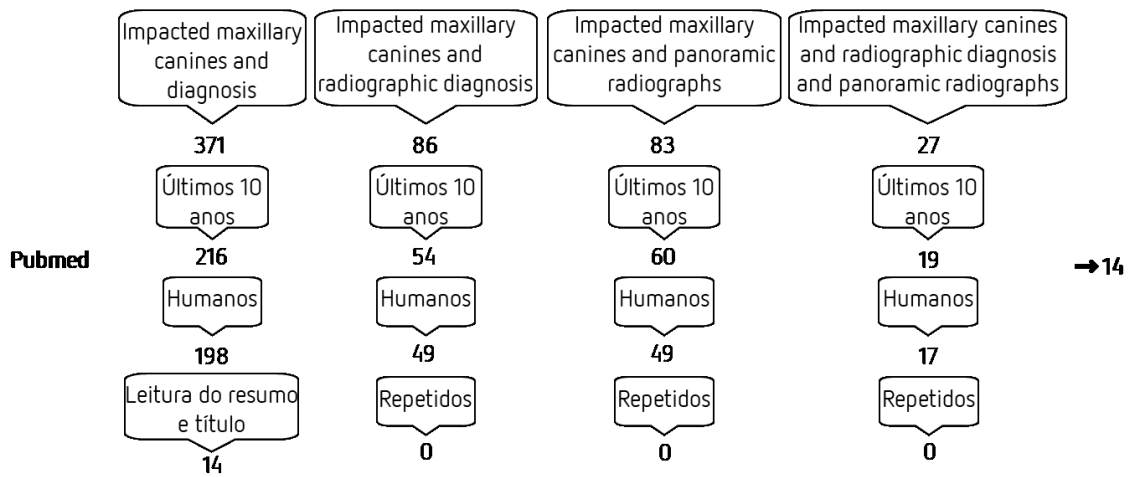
Pubmed

Impacted maxillary canines and diagnosis

371

Últimos 10 anos

216

Humanos

198

Leitura do resumo e título

14

Impacted maxillary canines and radiographic diagnosis

86

Últimos 10 anos

54

Humanos

49

Repetidos

0

Impacted maxillary canines and panoramic radiographs

83

Últimos 10 anos

60

Humanos

49

Repetidos

0

Impacted maxillary canines and radiographic diagnosis and panoramic radiographs

27

Últimos 10 anos

19

Humanos

17

Repetidos

0

→14